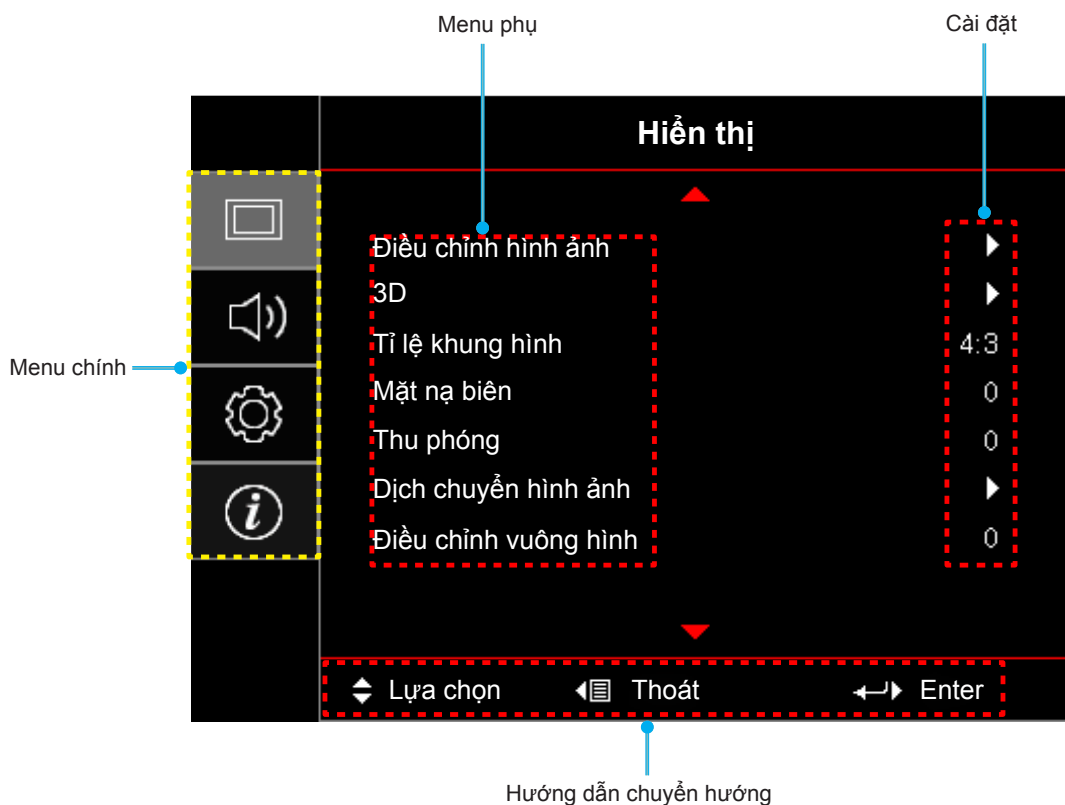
Menu phụ

Cài đặt

Hiển thị

Menu chính

Điều chỉnh hình ảnh
3D
Tỉ lệ khung hình 4:3
Mặt nạ biên 0
Thu phóng 0
Dịch chuyển hình ảnh
Điều chỉnh vuông hình 0

Lựa chọn Thoát Enter

Hướng dẫn chuyển hướng